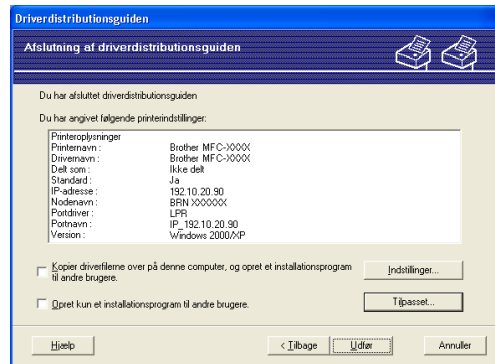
Driverdistributionsguiden

Afslutning af driverdistributionsguiden

Du har afsluttet driverdistributionsguiden

Du har angivet følgende printerindstillinger:

| | |
|---|---|
| Printeroplysninger | |
| Printernavn : | Brother MFC-XXXX |
| Drivernavn : | Brother MFC-XXXX |
| Delt som : | Ikke delt |
| Standard : | Ja |
| IP-adresse : | 192.10.20.90 |
| Nodenavn : | BRN XXXXXX |
| Portdriver : | LPR |
| Portnavn : | IP_192.10.20.90 |
| Version : | Windows 2000/XP |

Kopier driverfilerne over på denne computer, og opret et installationsprogram til andre brugere.

Indstillinger...

Opret kun et installationsprogram til andre brugere.

Tilpasset...

Hjælp

< Tilbage

Udfør

Annuller